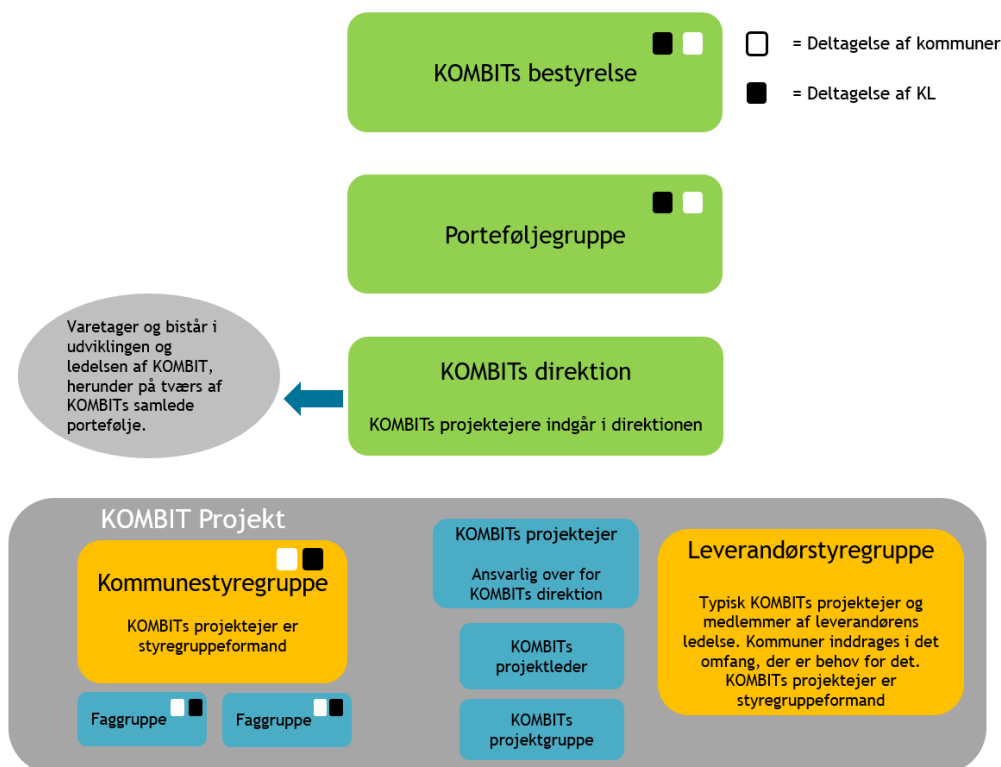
KOMBITs bestyrelse

= Deltagelse af kommuner

= Deltagelse af KL

Porteføljegruppe

Varetager og bistår i udviklingen og ledelsen af KOMBIT, herunder på tværs af KOMBITs samlede portefølje.

KOMBITs direktion

KOMBITs projektejere indgår i direktionen

KOMBIT Projekt

Kommunestyregruppe

KOMBITs projektejer er styregruppeformand

Faggruppe

Faggruppe

KOMBITs projektejer

Ansvarlig over for KOMBITs direktion

KOMBITs projektleder

KOMBITs projektgruppe

Leverandørstyregruppe

Typisk KOMBITs projektejer og medlemmer af leverandørens ledelse. Kommuner inddrages i det omfang, der er behov for det. KOMBITs projektejer er styregruppeformand